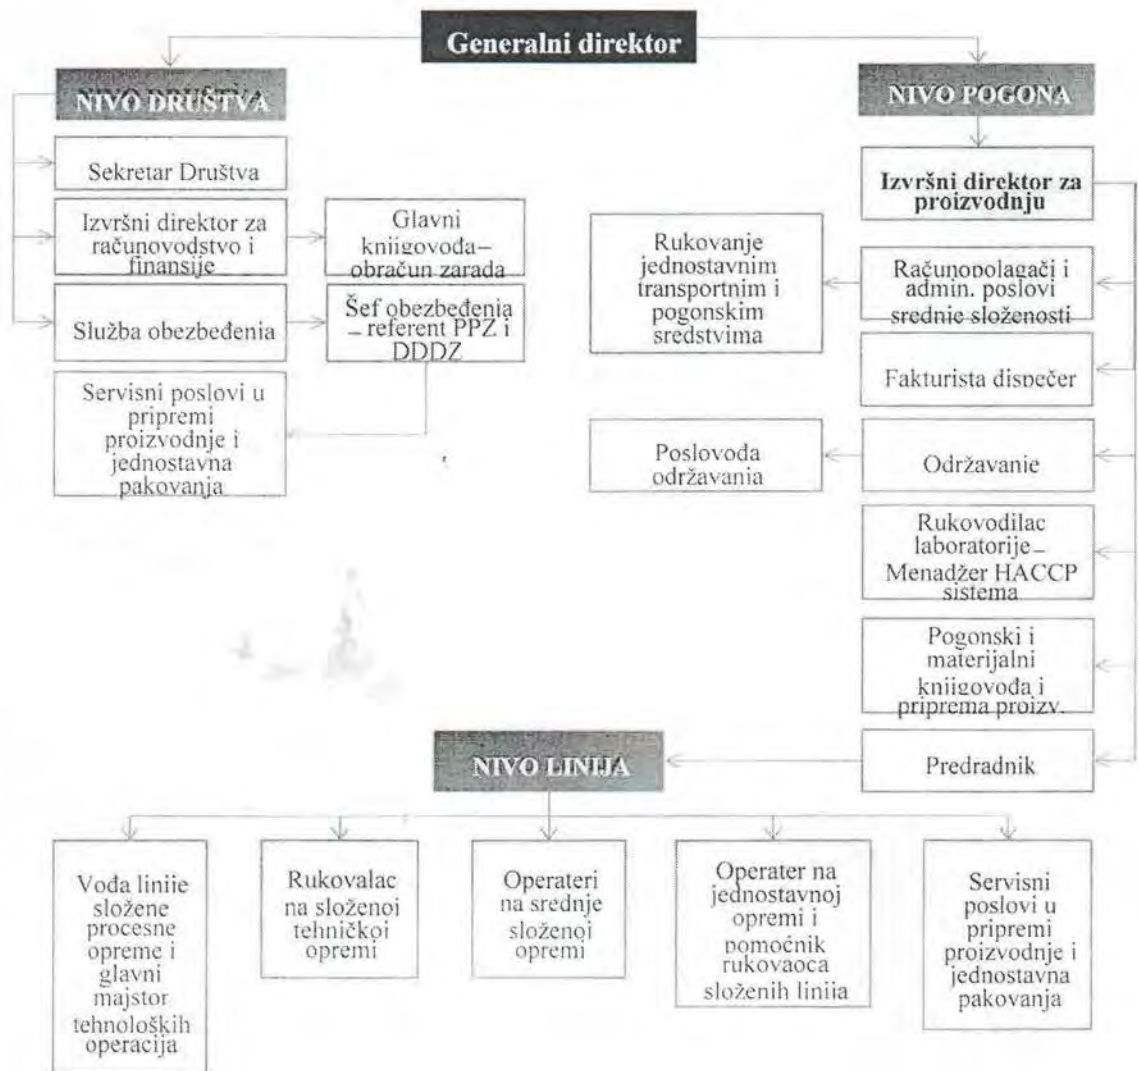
Generalni direktor

NIVO DRUŠTVA

Sekretar Društva

Izvršni direktor za računovodstvo i finansije

Glavni knjigovođa– obračun zarada

Služba obezbeđenia

Šef obezbeđenia – referent PPZ i DDDZ

Servisni poslovi u pripremi proizvodnje i jednostavna pakovanja

NIVO POGONA

Izvršni direktor za proizvodnju

Rukovanje jednostavnim transportnim i pogonskim sredstvima

Računopolagači i admin. poslovi srednje složenosti

Fakturista dispečer

Poslovođa održavanja

Održavanje

Rukovodilac laboratorije – Menadžer HACCP sistema

Pogonski i materijalni knjigovođa i priprema proizv.

NIVO LINIJA

Predradnik

Vođa linije složene procesne opreme i glavni majstor tehnoloških operacija

Rukovalac na složenoj tehničkoj opremi

Operateri na srednje složenoj opremi

Operater na jednostavnoj opremi i pomoćnik rukovaoca složenih linija

Servisni poslovi u pripremi proizvodnje i jednostavna pakovanja